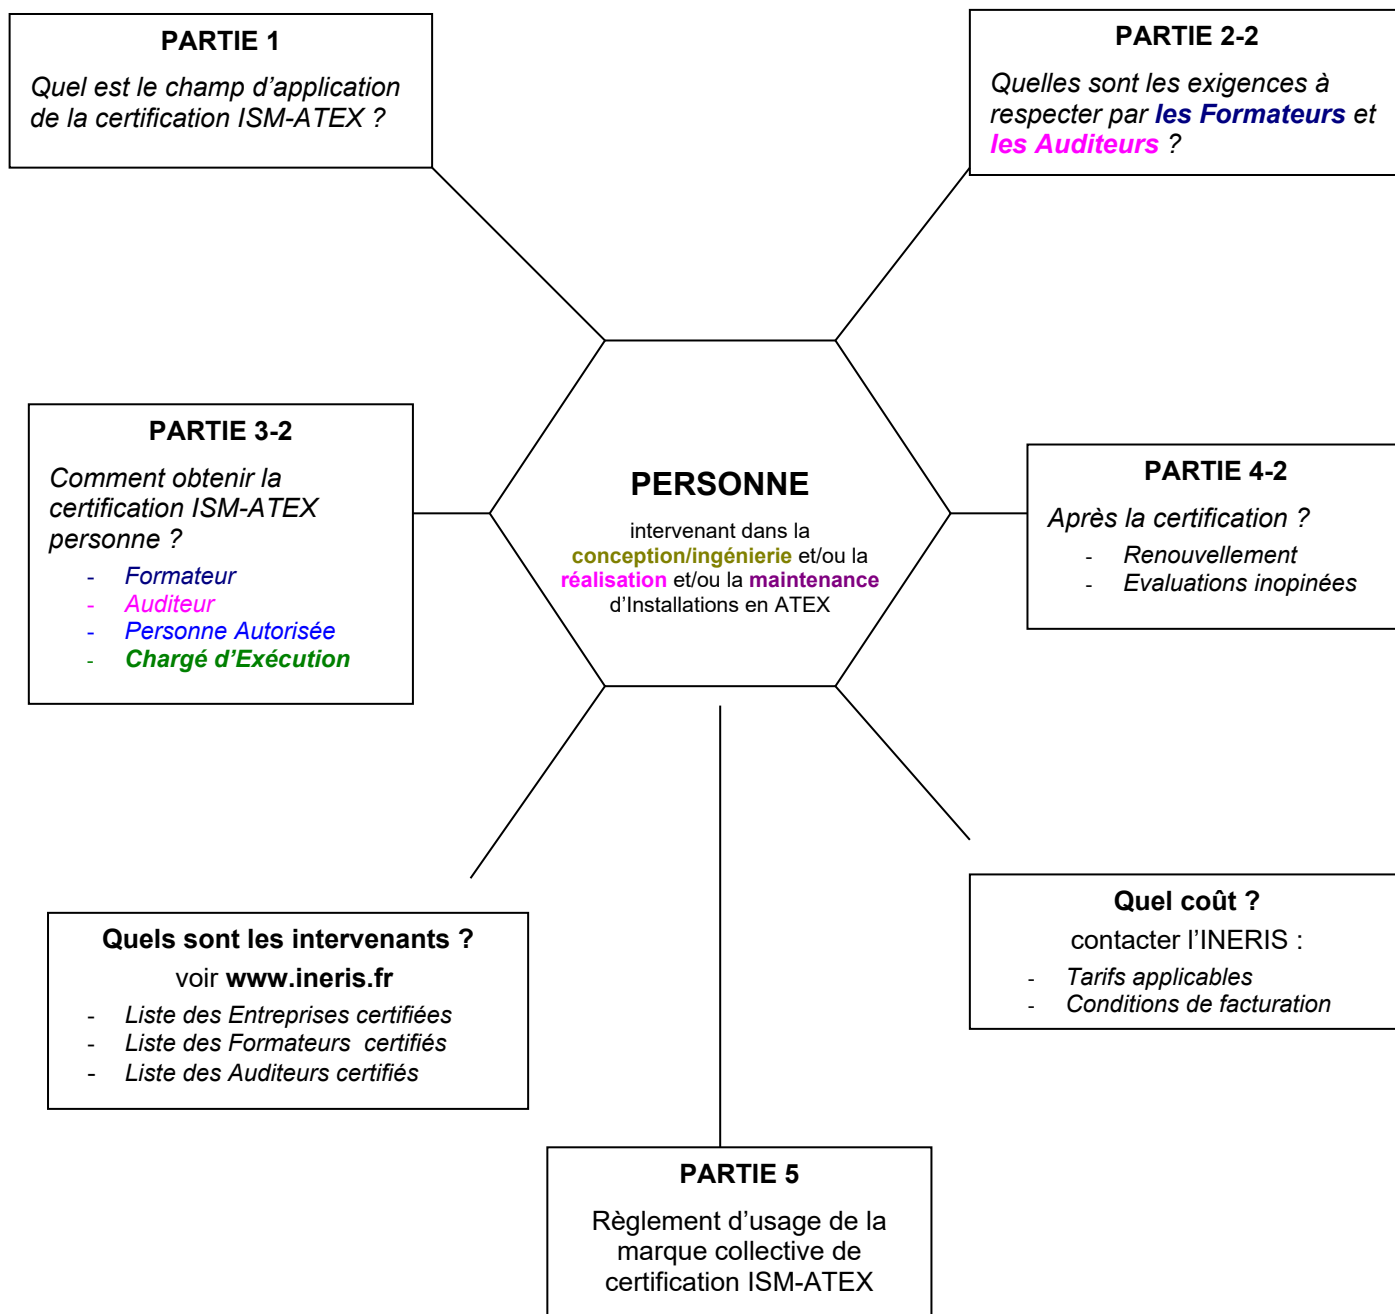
PARTIE 1

Quel est le champ d'application de la certification ISM-ATEX ?

PARTIE 2-2

Quelles sont les exigences à respecter par les Formateurs et les Auditeurs ?

PARTIE 3-2

Comment obtenir la certification ISM-ATEX personne ?

- Formateur
- Auditeur
- Personne Autorisée
- Chargé d'Exécution

PERSONNE

intervenant dans la conception/ingénierie et/ou la réalisation et/ou la maintenance d'Installations en ATEX

PARTIE 4-2

Après la certification ?

- Renouvellement
- Evaluations inopinées

Quels sont les intervenants ?

voir www.ineris.fr

- Liste des Entreprises certifiées
- Liste des Formateurs certifiés
- Liste des Auditeurs certifiés

Quel coût ?

contacter l'INERIS :

- Tarifs applicables
- Conditions de facturation

PARTIE 5

Règlement d'usage de la marque collective de certification ISM-ATEX